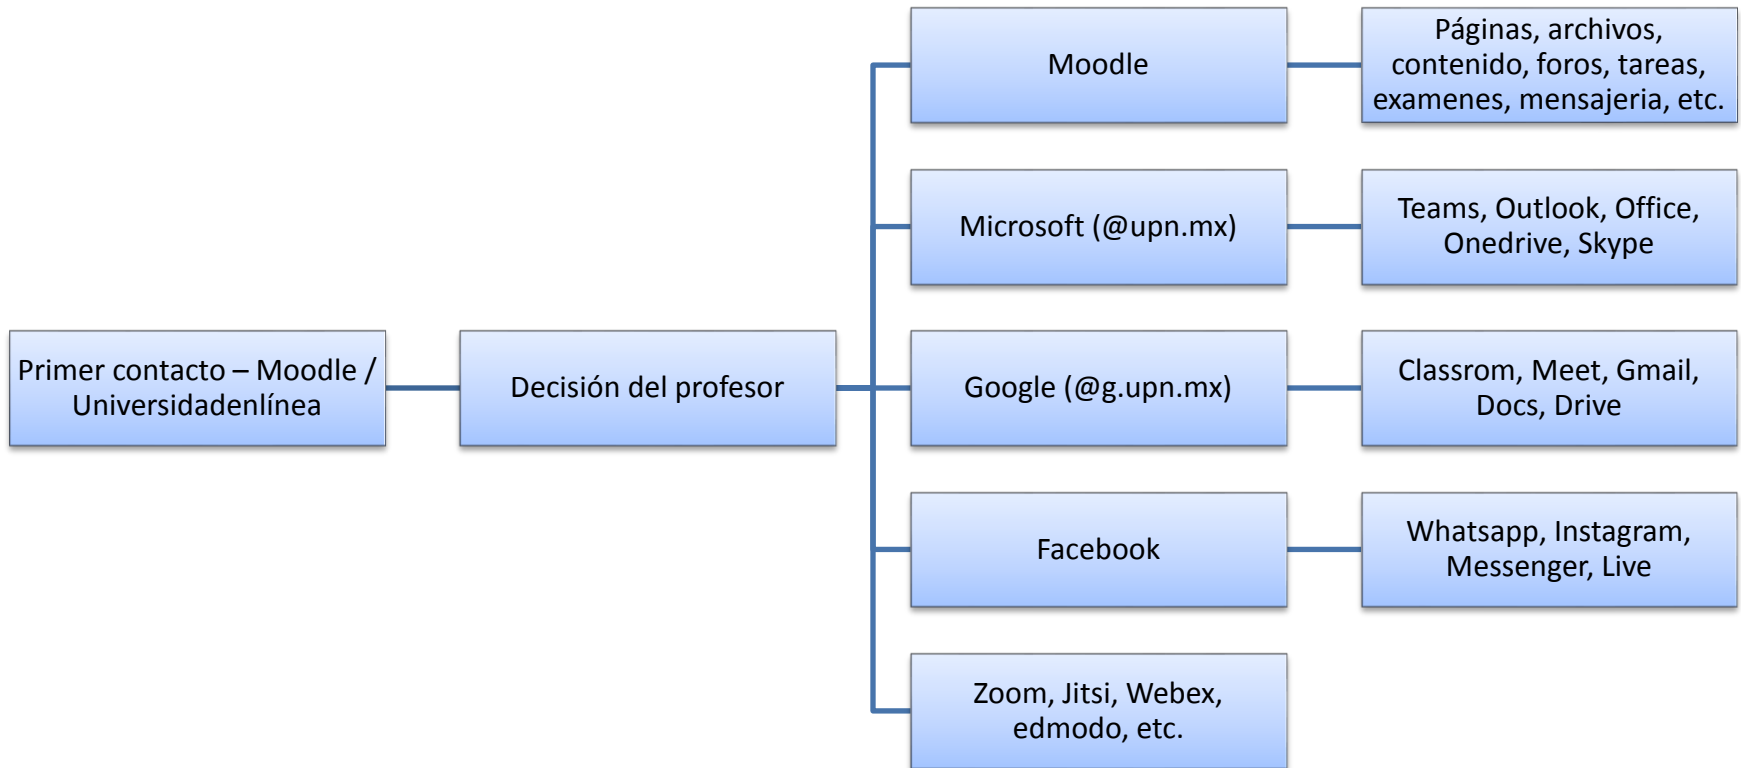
Primer contacto – Moodle / Universidadenlínea

Decisión del profesor

Moodle

Páginas, archivos, contenido, foros, tareas, examenes, mensajeria, etc.

Microsoft (@upn.mx)

Teams, Outlook, Office, Onedrive, Skype

Google (@g.upn.mx)

Classrom, Meet, Gmail, Docs, Drive

Facebook

Whatsapp, Instagram, Messenger, Live

Zoom, Jitsi, Webex, edmodo, etc.